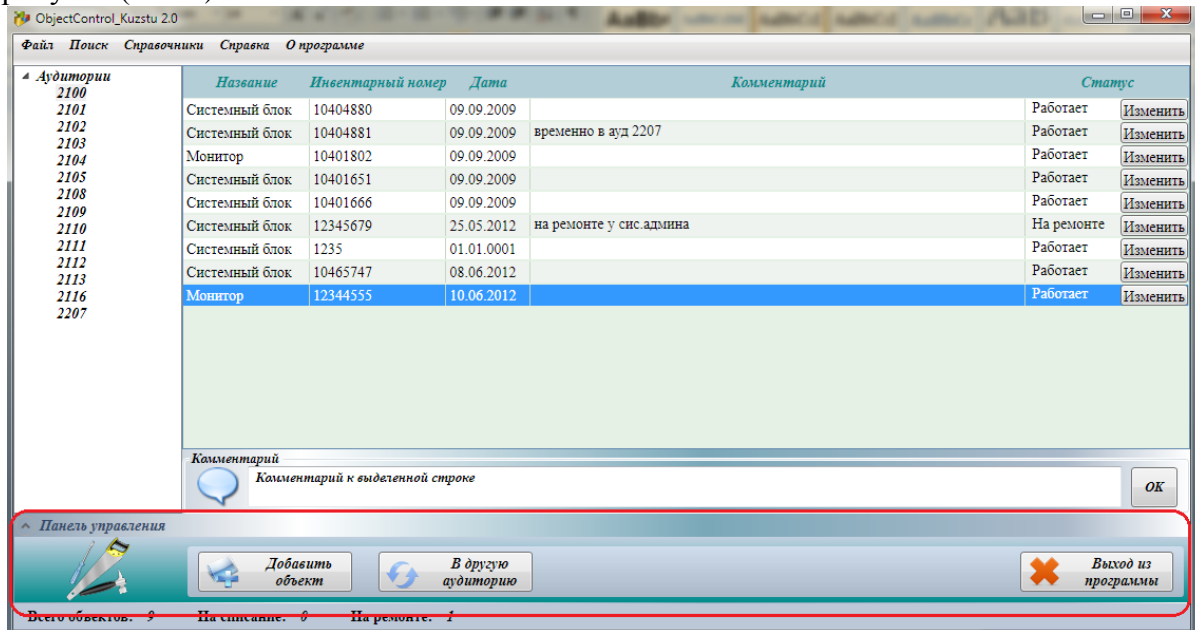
ObjectControl_Kuzstu 2.0

Файл Поиск Справочники Справка О программе

Аудитории
2100
2101
2102
2103
2104
2105
2108
2109
2110
2111
2112
2113
2116
2207

| Название | Инвентарный номер | Дата | Комментарий | Статус | |
|---|---|---|---|---|---|
| Системный блок | 10404880 | 09.09.2009 | | Работает | Изменить |
| Системный блок | 10404881 | 09.09.2009 | временно в ауд 2207 | Работает | Изменить |
| Монитор | 10401802 | 09.09.2009 | | Работает | Изменить |
| Системный блок | 10401651 | 09.09.2009 | | Работает | Изменить |
| Системный блок | 10401666 | 09.09.2009 | | Работает | Изменить |
| Системный блок | 12345679 | 25.05.2012 | на ремонте у сис.админа | На ремонте | Изменить |
| Системный блок | 1235 | 01.01.0001 | | Работает | Изменить |
| Системный блок | 10465747 | 08.06.2012 | | Работает | Изменить |
| Монитор | 12344555 | 10.06.2012 | | Работает | Изменить |

Комментарий
Комментарий к выделенной строке
OK

Панель управления
Добавить объект
В другую аудиторию
Выход из программы

Всего объектов: 9 На списание: 0 На ремонте: 1